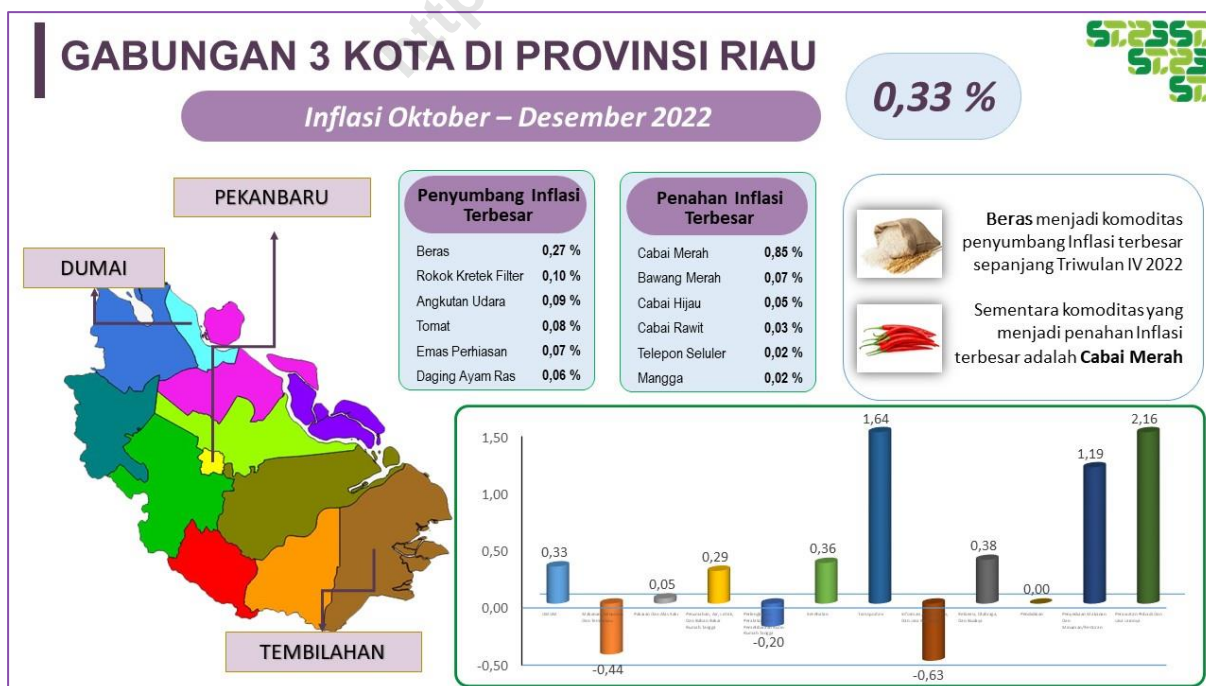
GABUNGAN 3 KOTA DI PROVINSI RIAU

Inflasi Oktober – Desember 2022

0,33 %

PEKANBARU

DUMAI

TEMBILAHAN

Penyumbang Inflasi Terbesar

| | |
|---|---|
| Beras | 0,27 % |
| Rokok Kretek Filter | 0,10 % |
| Angkutan Udara | 0,09 % |
| Tomat | 0,08 % |
| Emas Perhiasan | 0,07 % |
| Daging Ayam Ras | 0,06 % |

Penahan Inflasi Terbesar

| | |
|---|---|
| Cabai Merah | 0,85 % |
| Bawang Merah | 0,07 % |
| Cabai Hijau | 0,05 % |
| Cabai Rawit | 0,03 % |
| Telepon Seluler | 0,02 % |
| Mangga | 0,02 % |

Beras menjadi komoditas penyumbang Inflasi terbesar sepanjang Triwulan IV 2022

Sementara komoditas yang menjadi penahan Inflasi terbesar adalah Cabai Merah

1,50
1,00
0,50
0,00
-0,50

0,33
-0,44
0,05
0,29
-0,20
0,36
1,64
-0,63
0,38
0,00
1,19
2,16

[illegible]